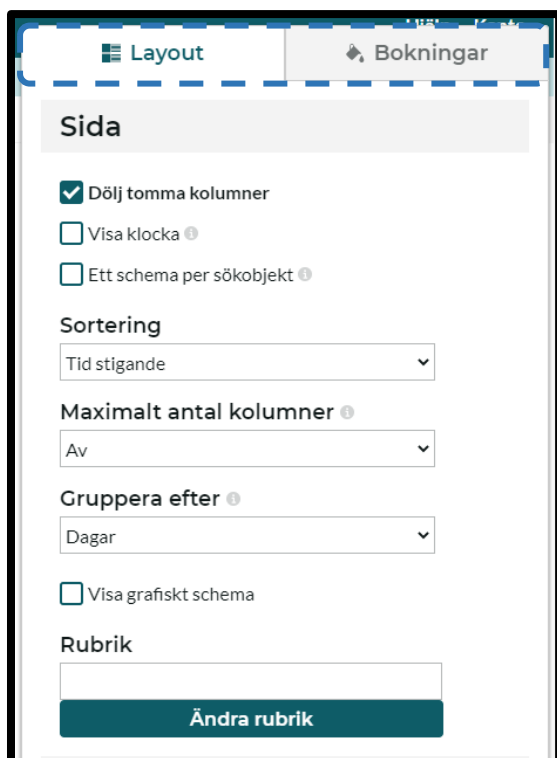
Layout

Bokningar

Sida

Dölj tomma kolumner

Visa klocka

Ett schema per sökobjekt

Sortering

Tid stigande

Maximalt antal kolumner

Av

Gruppera efter

Dagar

Visa grafiskt schema

Rubrik

Ändra rubrik